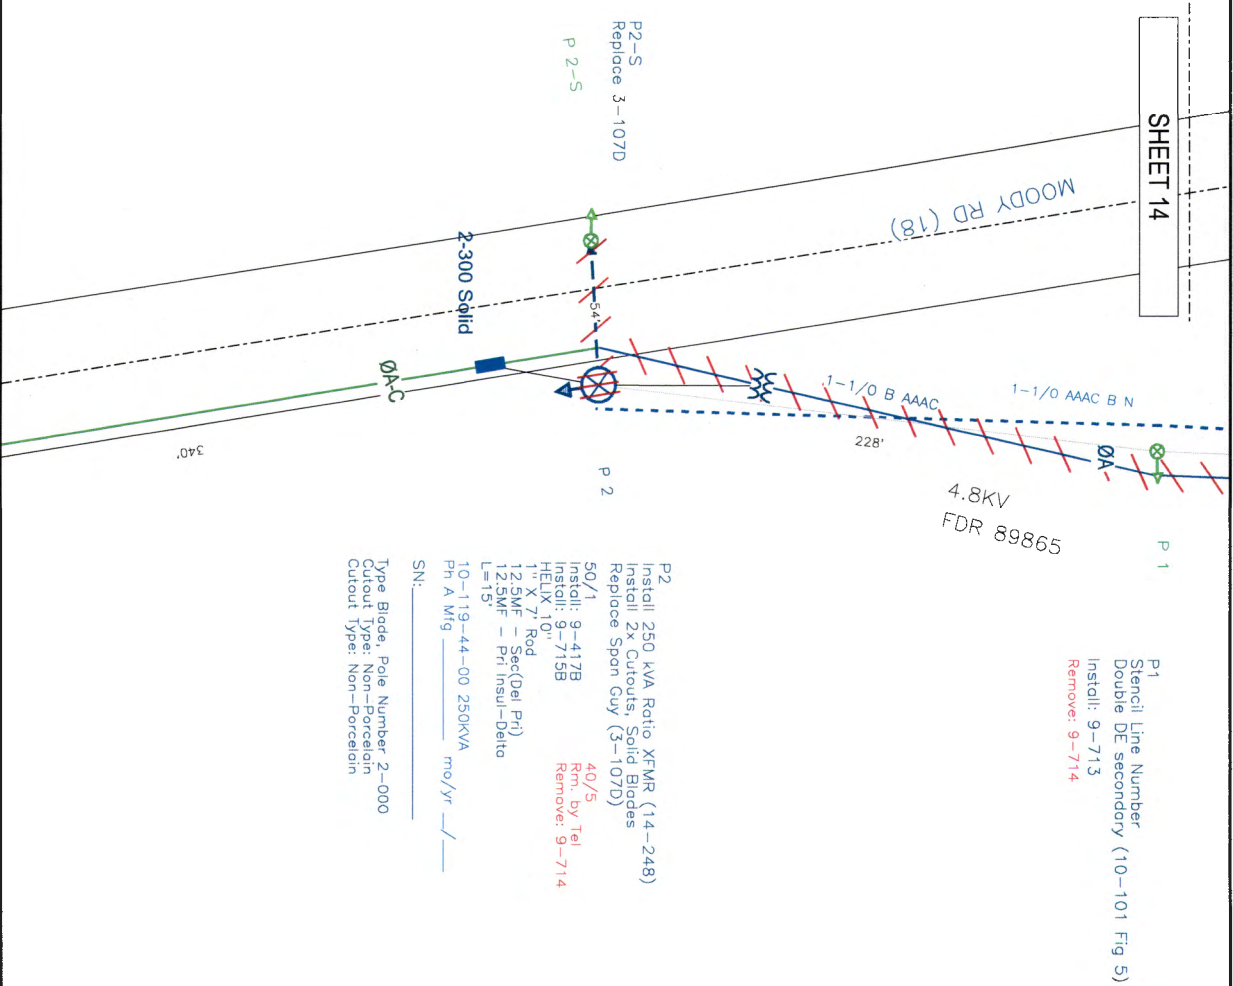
SHEET 14

MOODY RD (18)

P2-S
Replace 3-107D

P 2-S

2-300 Solid

54'

ØA-C

340'

1-1/0 B AAAC

1-1/0 AAAC B N

228'

ØA-

4.8KV
FDR 89865

P 2

P 1

P1
Stencil Line Number
Double DE secondary (10-101 Fig 5)
Install: 9-713
Remove: 9-714

P2
Install 250 kVA Ratio XFMR (14-248)
Install 2x Cutouts, Solid Blades
Replace Span Guy (3-107D)

50/1
Install: 9-417B
Install: 9-715B
HELIX 10"
1" X 7' Rod
12.5MF - Sec(Del Pri)
12.5MF - Pri Insul-Delta
L=15'

40/5
Rm. by Tel
Remove: 9-714

10-119-44-00 250KVA
Ph A Mfg ______ mo/yr __/__

SN:______

Type Blade, Pole Number 2-000
Cutout Type: Non-Porcelain
Cutout Type: Non-Porcelain